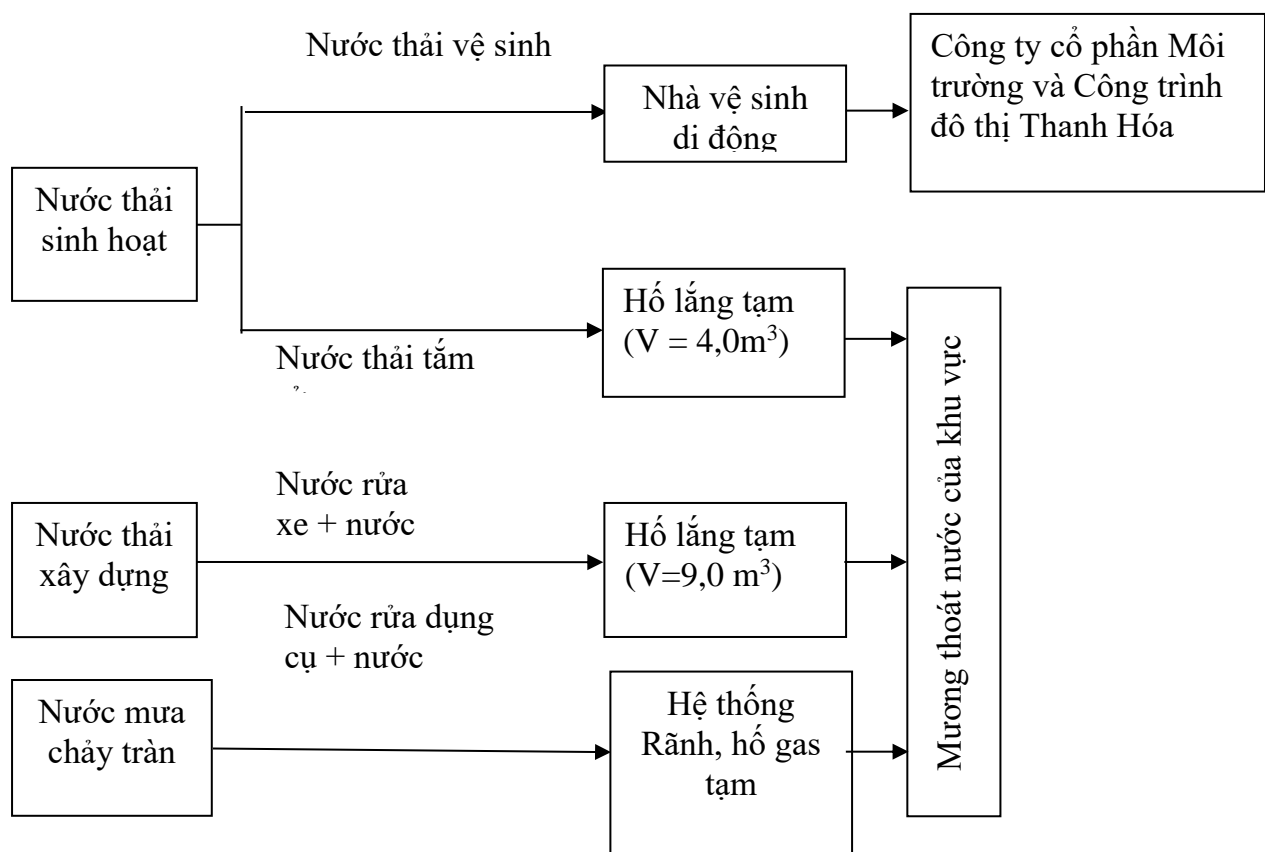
Nước thải vệ sinh

Nhà vệ sinh di động

Công ty cổ phần Môi trường và Công trình đô thị Thanh Hóa

Nước thải sinh hoạt

Hố lắng tạm ($V = 4,0m^3$)

Nước thải tắm

Mương thoát nước của khu vực

Nước rửa xe + nước

Nước thải xây dựng

Hố lắng tạm ($V=9,0$ $m^3$)

Nước rửa dụng cụ + nước

Nước mưa chảy tràn

Hệ thống Rãnh, hố gas tạm